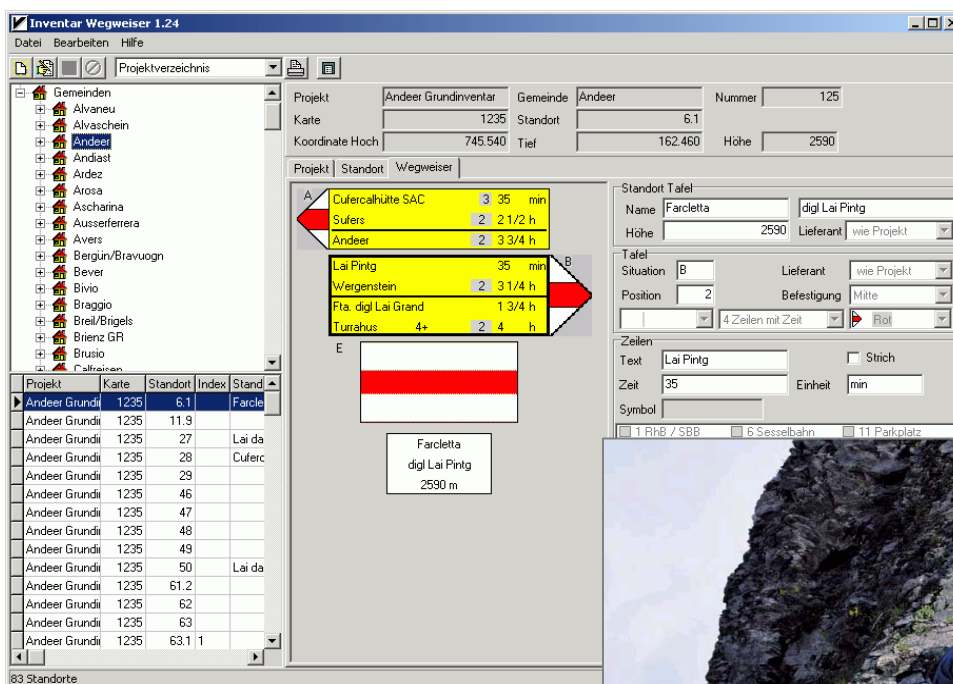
Inventar Wegweiser 1.24

Datei Bearbeiten Hilfe

Projektverzeichnis

Gemeinden
Alvaneu
Alvaschein
Andeer
Andiast
Ardez
Arosa
Ascharina
Ausserferrera
Avers
Bergün/Bravuogn
Bever
Bivio
Braggio
Breil/Brigels
Brienz GR
Brusio
Calfreisen

| Projekt | Karte | Standort | Index | Stand |
|---|---|---|---|---|
| Andeer Grundi | 1235 | 6.1 | | Farcle |
| Andeer Grundi | 1235 | 11.9 | | |
| Andeer Grundi | 1235 | 27 | | Lai da |
| Andeer Grundi | 1235 | 28 | | Cuferc |
| Andeer Grundi | 1235 | 29 | | |
| Andeer Grundi | 1235 | 46 | | |
| Andeer Grundi | 1235 | 47 | | |
| Andeer Grundi | 1235 | 48 | | |
| Andeer Grundi | 1235 | 49 | | |
| Andeer Grundi | 1235 | 50 | | Lai da |
| Andeer Grundi | 1235 | 61.2 | | |
| Andeer Grundi | 1235 | 62 | | |
| Andeer Grundi | 1235 | 63 | | |
| Andeer Grundi | 1235 | 63.1 | 1 | |

83 Standorte

Projekt Andeer Grundinventar Gemeinde Andeer Nummer 125
Karte 1235 Standort 6.1
Koordinate Hoch 745.540 Tief 162.460 Höhe 2590

Projekt Standort Wegweiser

A
Cufercalhütte SAC 3 35 min
Sufers 2 2 1/2 h
Andeer 2 3 3/4 h

B
Lai Pintg 35 min
Wergenstein 2 3 1/4 h
Fta. digl Lai Grand 1 3/4 h
Turrahus 4+ 2 4 h

E

Farcletta
digl Lai Pintg
2590 m

Standort Tafel
Name Farcletta digl Lai Pintg
Höhe 2590 Lieferant wie Projekt

Tafel
Situation B Lieferant wie Projekt
Position 2 Befestigung Mitte
4 Zeilen mit Zeit Rot

Zeilen
Text Lai Pintg Strich
Zeit 35 Einheit min
Symbol
1 RhB / SBB 6 Sesselbahn 11 Parkplatz